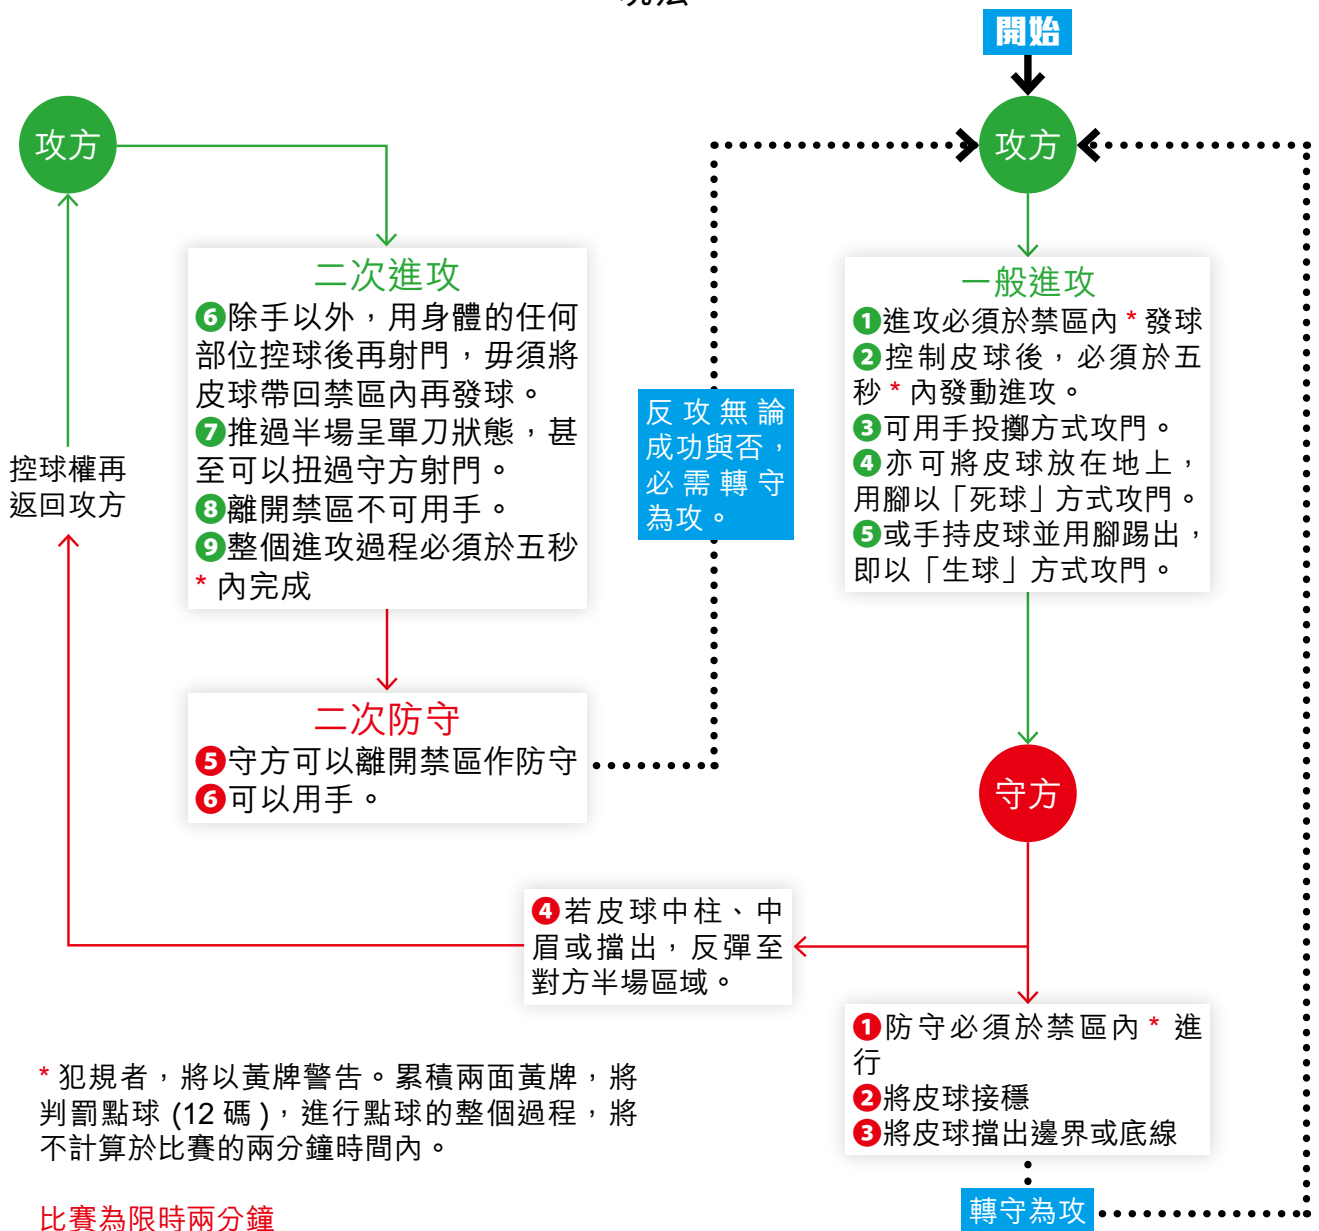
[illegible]

開始

攻方

攻方

二次進攻
❻除手以外，用身體的任何部位控球後再射門，毋須將皮球帶回禁區內再發球。
❼推過半場呈單刀狀態，甚至可以扭過守方射門。
❽離開禁區不可用手。
❾整個進攻過程必須於五秒 * 內完成

反攻無論成功與否，必需轉守為攻。

一般進攻
❶進攻必須於禁區內 * 發球
❷控制皮球後，必須於五秒 * 內發動進攻。
❸可用手投擲方式攻門。
❹亦可將皮球放在地上，用腳以「死球」方式攻門。
❺或手持皮球並用腳踢出，即以「生球」方式攻門。

控球權再返回攻方

二次防守
❺守方可以離開禁區作防守
❻可以用手。

守方

❹若皮球中柱、中眉或擋出，反彈至對方半場區域。

❶防守必須於禁區內 * 進行
❷將皮球接穩
❸將皮球擋出邊界或底線

* 犯規者，將以黃牌警告。累積兩面黃牌，將判罰點球 (12 碼)，進行點球的整個過程，將不計算於比賽的兩分鐘時間內。

比賽為限時兩分鐘

轉守為攻